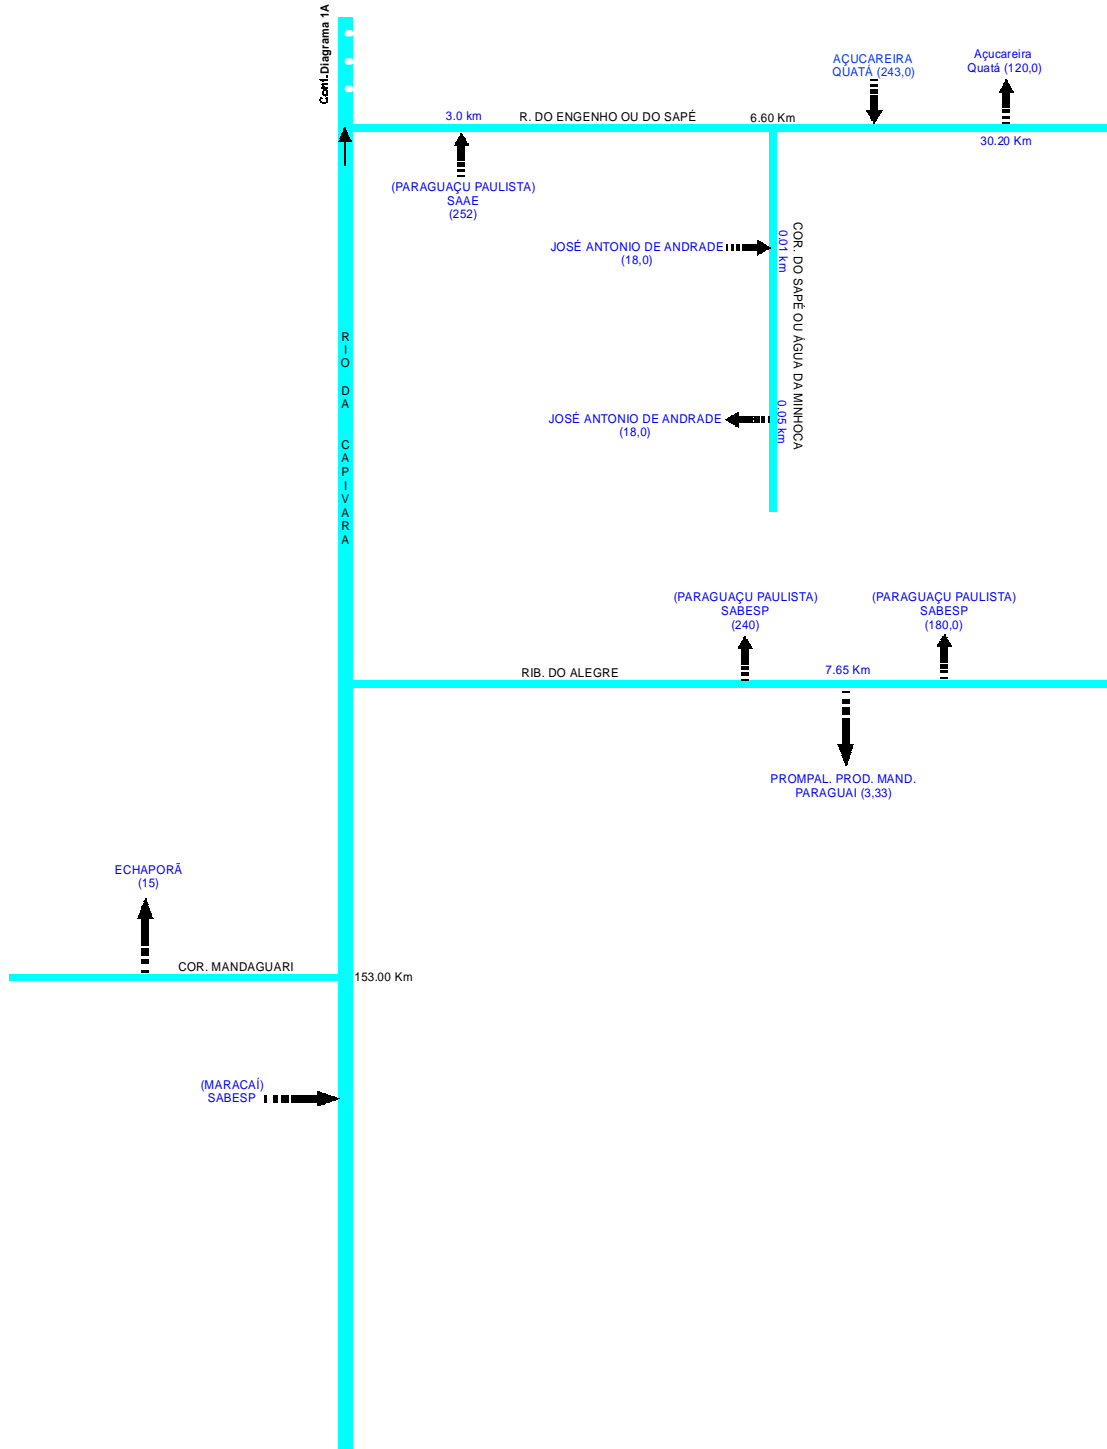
Cont.Diagrama 1A

AÇUCAREIRA
QUATÁ (243,0)

Açucareira
Quatá (120,0)

3.0 km

R. DO ENGENHO OU DO SAPÉ

6.60 Km

30.20 Km

(PARAGUAÇU PAULISTA)
SAAE
(252)

JOSÉ ANTONIO DE ANDRADE
(18,0)

0.01 km

COR. DO SAPÉ OU ÁGUA DA MINHOCA

RIO DA CAPIVARA

JOSÉ ANTONIO DE ANDRADE
(18,0)

0.05 km

(PARAGUAÇU PAULISTA)
SABESP
(240)

(PARAGUAÇU PAULISTA)
SABESP
(180,0)

RIB. DO ALEGRE

7.65 Km

PROMPAL. PROD. MAND.
PARAGUAI (3,33)

ECHAPORÃ
(15)

COR. MANDAGUARI

153.00 Km

(MARACAÍ)
SABESP